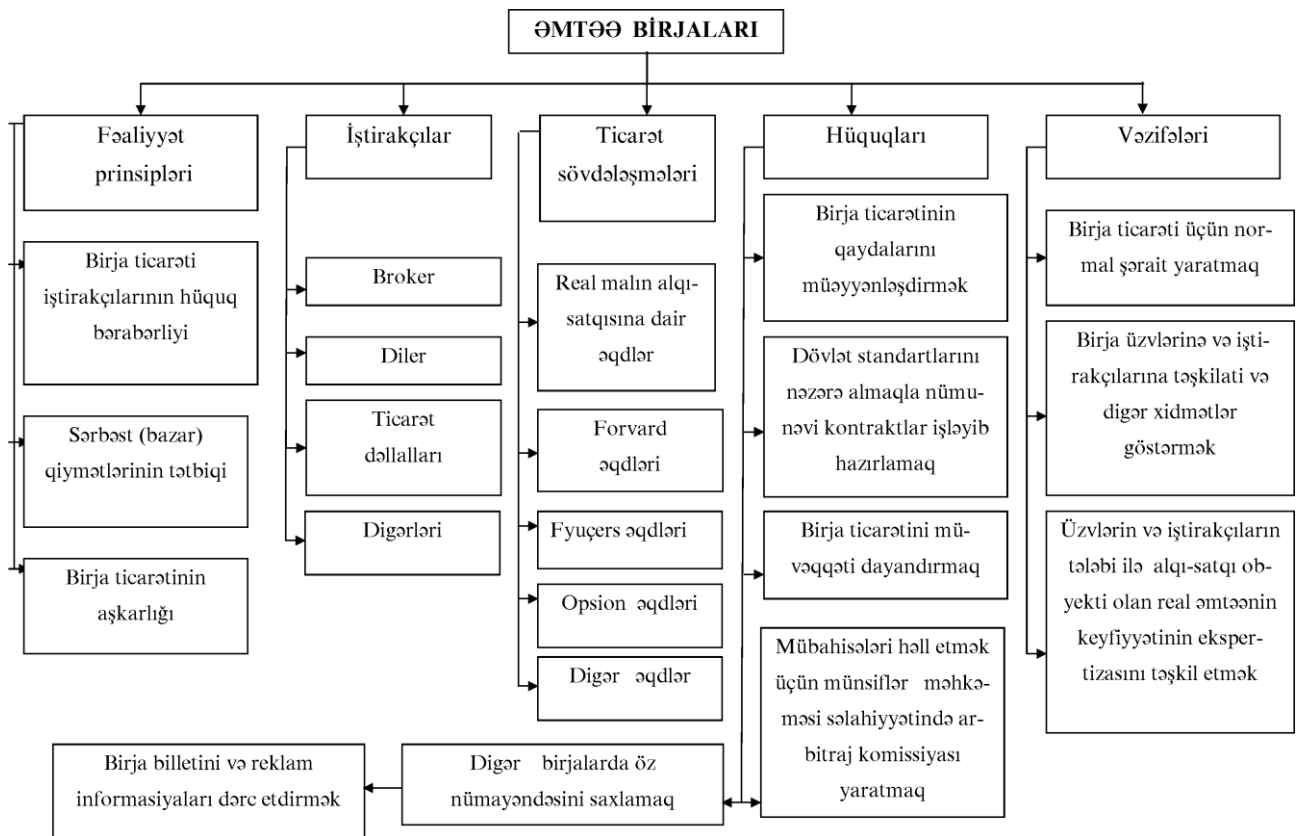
ƏMTƏƏ BİRJALARI

Fəaliyyət prinsipləri

Birja ticarəti iştirakçılarının hüquq bərabərliyi

Sərbəst (bazar) qiymətlərinin tətbiqi

Birja ticarətinin aşkarlığı

İştirakçılar

Broker

Diler

Ticarət dəllalları

Digərləri

Ticarət sövdələşmələri

Real malın alqı-satqısına dair əqdlər

Forvard əqdləri

Fyuçers əqdləri

Opsion əqdləri

Digər əqdlər

Hüquqları

Birja ticarətinin qaydalarını müəyyənləşdirmək

Dövlət standartlarını nəzərə almaqla nümunəvi kontraktlar işləyib hazırlamaq

Birja ticarətini müvəqqəti dayandırmaq

Mübahisələri həll etmək üçün münsiflər məhkəməsi səlahiyyətində arbitraj komissiyası yaratmaq

Vəzifələri

Birja ticarəti üçün normal şərait yaratmaq

Birja üzvlərinə və iştirakçılarına təşkilati və digər xidmətlər göstərmək

Üzvlərin və iştirakçıların tələbi ilə alqı-satqı obyekti olan real əmtəənin keyfiyyətinin ekspertizasını təşkil etmək

Birja billetini və reklam informasiyaları dərc etdirmək

Digər birjalarda öz nümayəndəsini saxlamaq